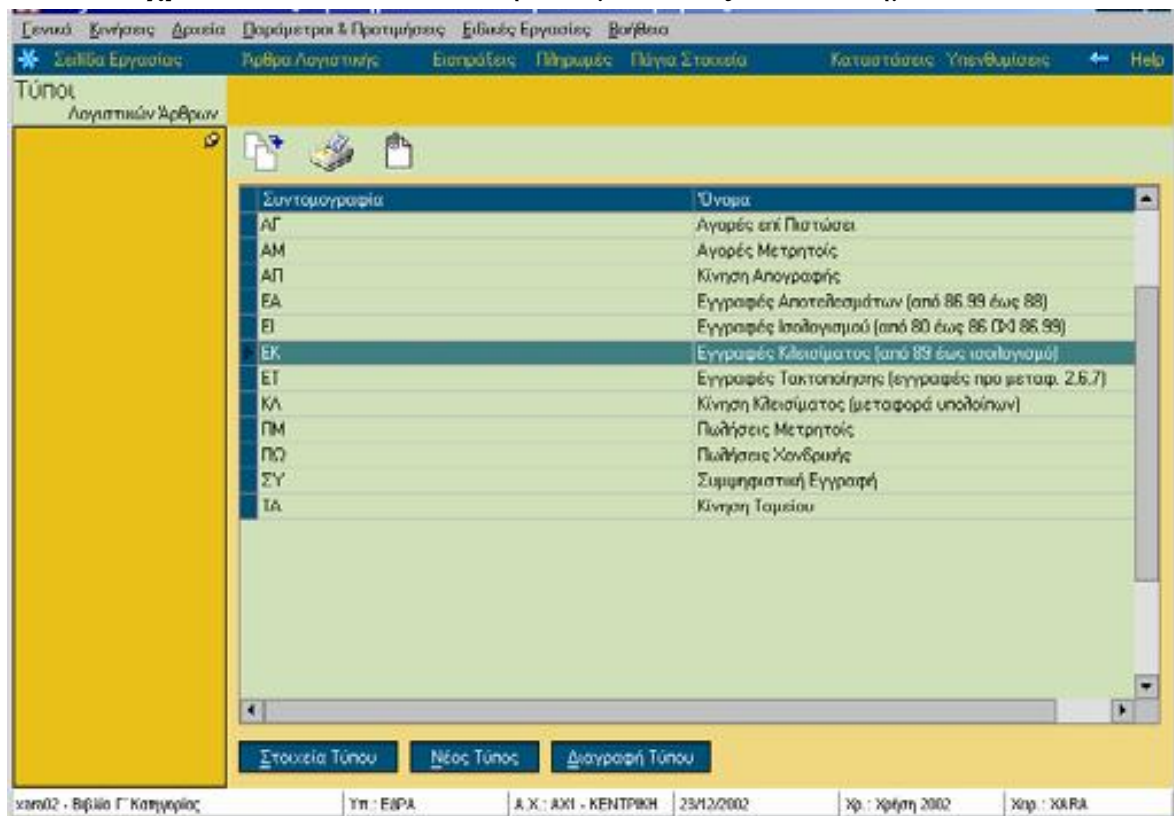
Γενικά Κινήσεις Αρχεία Παράμετροι & Προτιμήσεις Ειδικές Εργασίες Βοήθεια

Σελίδα Εργασίας Άρθρα Λογιστικής Εισπράξεις Πληρωμές Πάγια Στοιχεία Καταστάσεις Υπενθυμίσεις Help

Τύποι Λογιστικών Άρθρων

| Συντομογραφία | Όνομα |
|---|---|
| ΑΓ | Αγορές επί Πιστώσει |
| ΑΜ | Αγορές Μετρητοίς |
| ΑΠ | Κίνηση Απογραφής |
| ΕΑ | Εγγραφές Αποτελεσμάτων (από 86.99 έως 88) |
| ΕΙ | Εγγραφές Ισολογισμού (από 80 έως 86 Ολ 86.99) |
| ΕΚ | Εγγραφές Κλεισίματος (από 89 έως ισολογισμό) |
| ΕΤ | Εγγραφές Τακτοποίησης (εγγραφές προ μεταφ. 2.6.7) |
| ΚΛ | Κίνηση Κλεισίματος (μεταφορά υπολοίπων) |
| ΠΜ | Πωλήσεις Μετρητοίς |
| ΠΧ | Πωλήσεις Χονδρικής |
| ΣΥ | Συμψηφιστική Εγγραφή |
| ΤΑ | Κίνηση Ταμείου |

Στοιχεία Τύπου Νέος Τύπος Διαγραφή Τύπου

xam02 - Βιβλίο Γ' Κατηγορίας Υπ : ΕΔΡΑ Α.Χ.: ΑΧ1 - ΚΕΝΤΡΙΚΗ 23/12/2002 Χρ.: Χρήση 2002 Χρηρ.: XARA